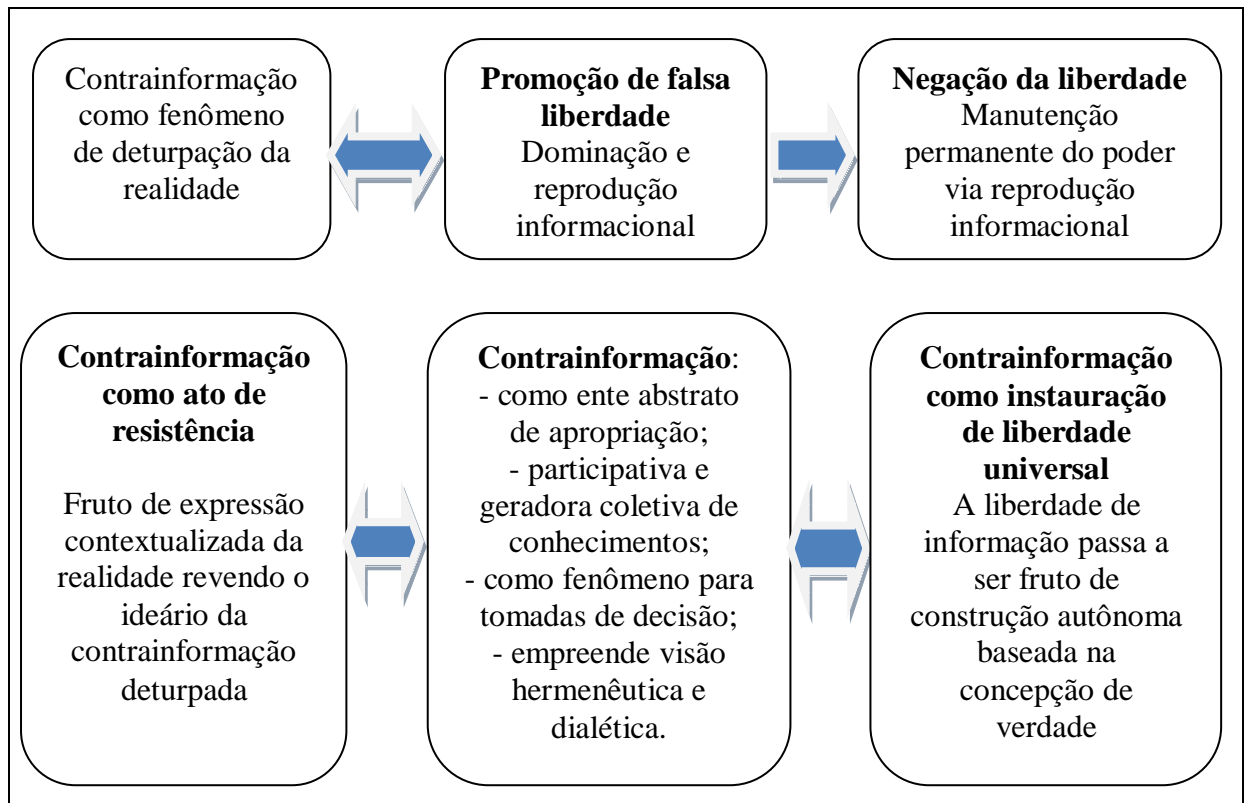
Contrainformação como fenômeno de deturpação da realidade

**Promoção de falsa liberdade**
Dominação e reprodução informacional

**Negação da liberdade**
Manutenção permanente do poder via reprodução informacional

**Contrainformação como ato de resistência**

Fruto de expressão contextualizada da realidade revendo o ideário da contrainformação deturpada

**Contrainformação**:
- como ente abstrato de apropriação;
- participativa e geradora coletiva de conhecimentos;
- como fenômeno para tomadas de decisão;
- empreende visão hermenêutica e dialética.

**Contrainformação como instauração de liberdade universal**
A liberdade de informação passa a ser fruto de construção autônoma baseada na concepção de verdade